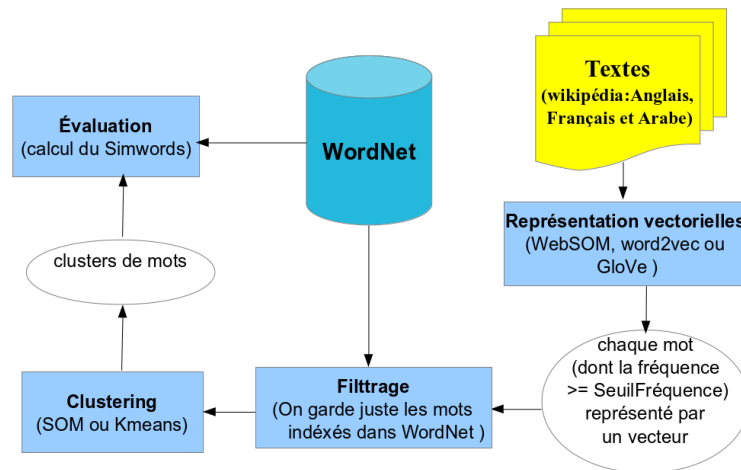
Textes
(wikipédia:Anglais, Français et Arabe)

Évaluation
(calcul du Simwords)

WordNet

Représentation vectorielles
(WebSOM, word2vec ou GloVe )

clusters de mots

chaque mot
(dont la fréquence
>= SeuilFréquence)
représenté par
un vecteur

Clustering
(SOM ou Kmeans)

Filttrage
(On garde juste les mots indéxés dans WordNet )